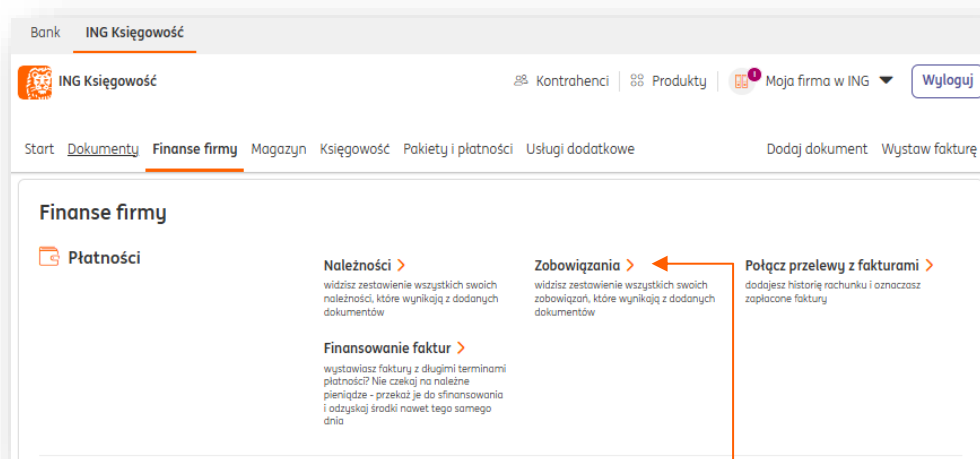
Bank ING Księgowość

ING Księgowość

Kontrahenci Produkty 1 Moja firma w ING Wyloguj

Start Dokumenty Finanse firmy Magazyn Księgowość Pakiety i płatności Usługi dodatkowe Dodaj dokument Wystaw fakturę

Finanse firmy

Płatności

Należności >
widzisz zestawienie wszystkich swoich należności, które wynikają z dodanych dokumentów

Zobowiązania >
widzisz zestawienie wszystkich swoich zobowiązań, które wynikają z dodanych dokumentów

Połącz przelewy z fakturami >
dodajesz historię rachunku i oznaczasz zapłacone faktury

Finansowanie faktur >
wystawiasz faktury z długimi terminami płatności? Nie czekaj na należne pieniądze - przekaż je do sfinansowania i odzyskaj środki nawet tego samego dnia